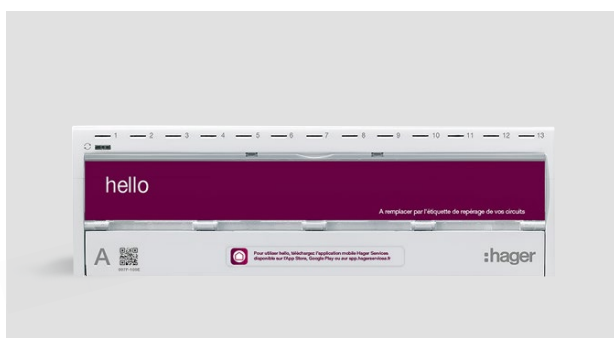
1 2 3 4 5 6 7 8 9 10 11 12 13

hello

A remplacer par l'étiquette de repérage de vos circuits

A

Pour utiliser hello, téléchargez l'application mobile Hager Services disponible sur l'App Store, Google Play ou sur app.hagerservices.fr

:hager